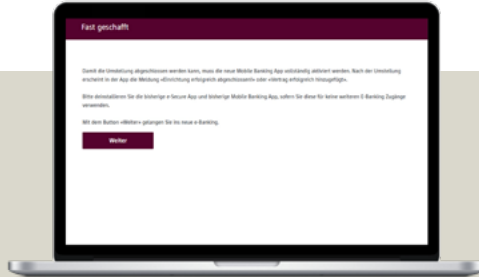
Fast geschafft

Damit die Umstellung abgeschlossen werden kann, muss die neue Mobile Banking App vollständig aktiviert werden. Nach der Umstellung erscheint in der App die Meldung «Einrichtung erfolgreich abgeschlossen» oder «Vertrag erfolgreich hinzugefügt».

Bitte deinstallieren Sie die bisherige e Secure App und bisherige Mobile Banking App, sofern Sie diese für keine weiteren E-Banking Zugänge verwenden.

Mit dem Button «Weiter» gelangen Sie ins neue e-Banking.

Weiter